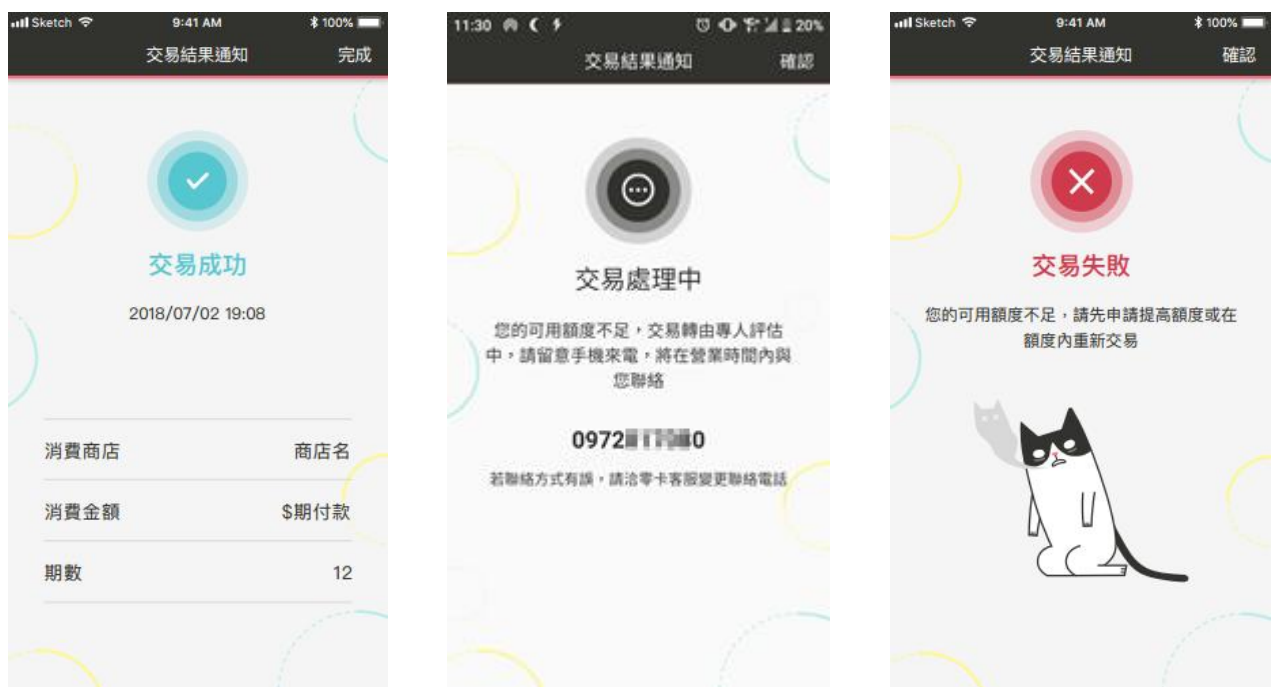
Sketch 9:41 AM 100%
交易結果通知 完成

交易成功

2018/07/02 19:08

消費商店 商店名

消費金額 $期付款

期數 12

11:30 20%
交易結果通知 確認

交易處理中

您的可用額度不足，交易轉由專人評估中，請留意手機來電，將在營業時間內與您聯絡

0972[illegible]0

若聯絡方式有誤，請洽零卡客服變更聯絡電話

Sketch 9:41 AM 100%
交易結果通知 確認

交易失敗

您的可用額度不足，請先申請提高額度或在額度內重新交易